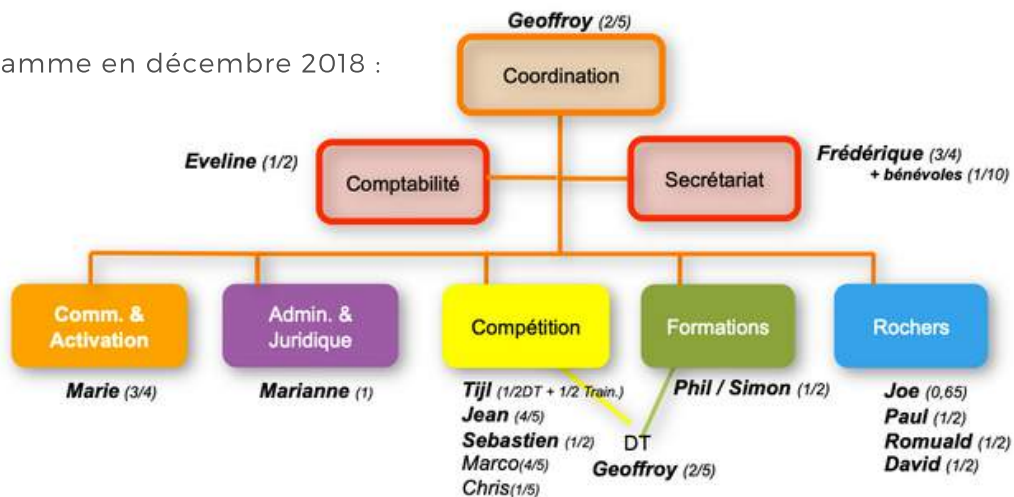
amme en décembre 2018 :

Geoffroy (2/5)
Coordination

Eveline (1/2)
Comptabilité

Secrétariat
Frédérique (3/4)
+ bénévoles (1/10)

Comm. & Activation
Marie (3/4)

Admin. & Juridique
Marianne (1)

Compétition
Tijl (1/2DT + 1/2 Train.)
Jean (4/5)
Sebastien (1/2)
Marco(4/5)
Chris(1/5)

DT
Geoffroy (2/5)

Formations
Phil / Simon (1/2)

Rochers
Joe (0,65)
Paul (1/2)
Romuald (1/2)
David (1/2)